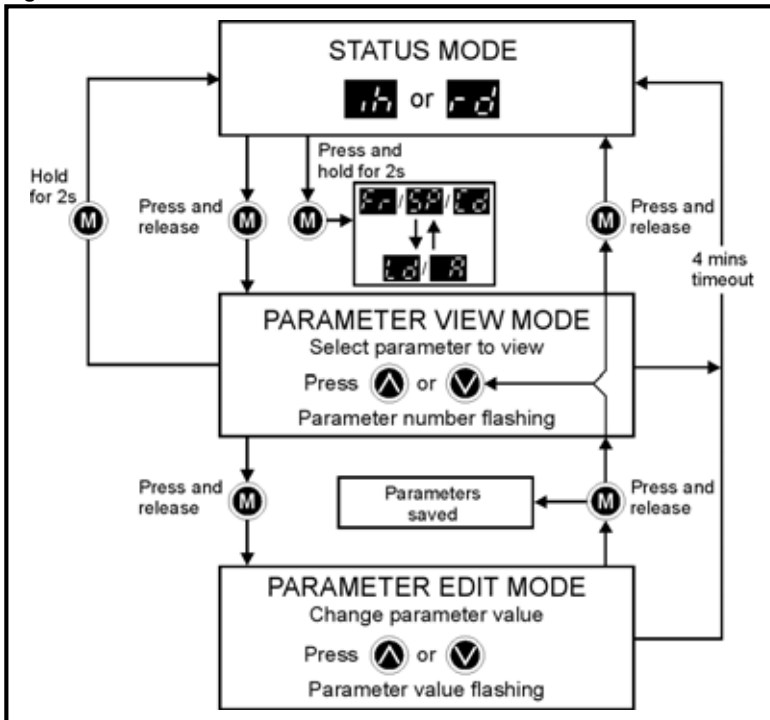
STATUS MODE

ih or rd

Hold for 2s

M

Press and release

M

Press and hold for 2s

M

Fr / SP / Cd

Ld / A

M

Press and release

4 mins timeout

PARAMETER VIEW MODE

Select parameter to view

Press or

Parameter number flashing

Press and release

M

Parameters saved

M

Press and release

PARAMETER EDIT MODE

Change parameter value

Press or

Parameter value flashing